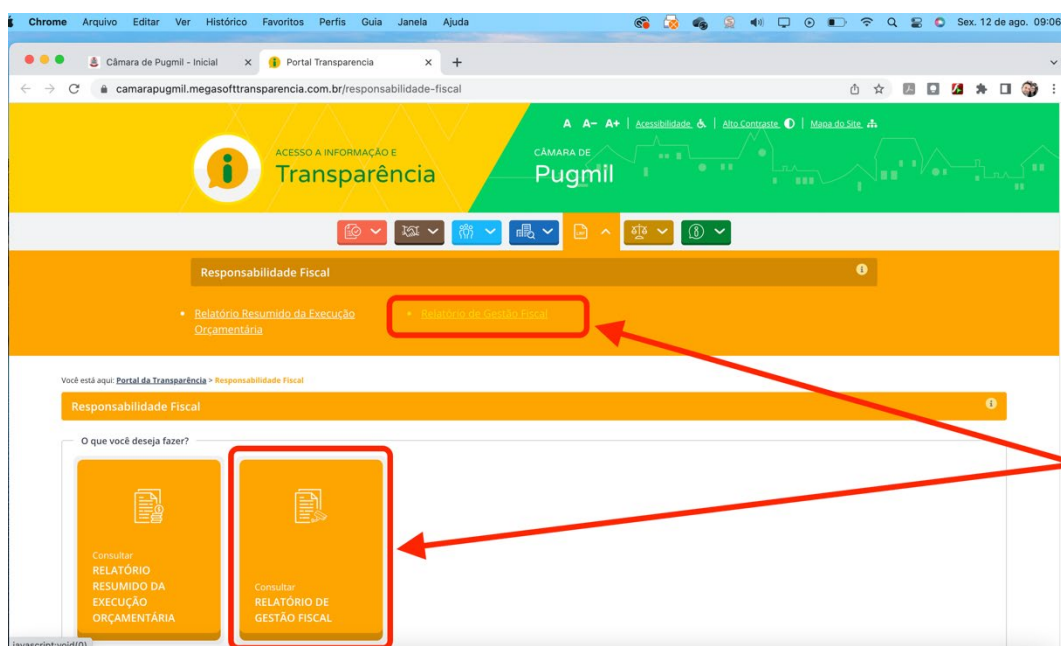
Chrome Arquivo Editar Ver Histórico Favoritos Perfis Guia Janela Ajuda

Sex. 12 de ago. 09:06

Câmara de Pugmil - Inicial

Portal Transparencia

camarapugmil.megasofttransparencia.com.br/responsabilidade-fiscal

A A- A+ | Acessibilidade | Alto Contraste | Mapa do Site

ACESSO A INFORMAÇÃO E
Transparência

CÂMARA DE
Pugmil

Responsabilidade Fiscal

Relatório Resumido da Execução Orçamentária

Relatório de Gestão Fiscal

Você está aqui: Portal da Transparência > Responsabilidade Fiscal

Responsabilidade Fiscal

O que você deseja fazer?

Consultar
RELATÓRIO RESUMIDO DA EXECUÇÃO ORÇAMENTÁRIA

Consultar
RELATÓRIO DE GESTÃO FISCAL

javascript:void(0)